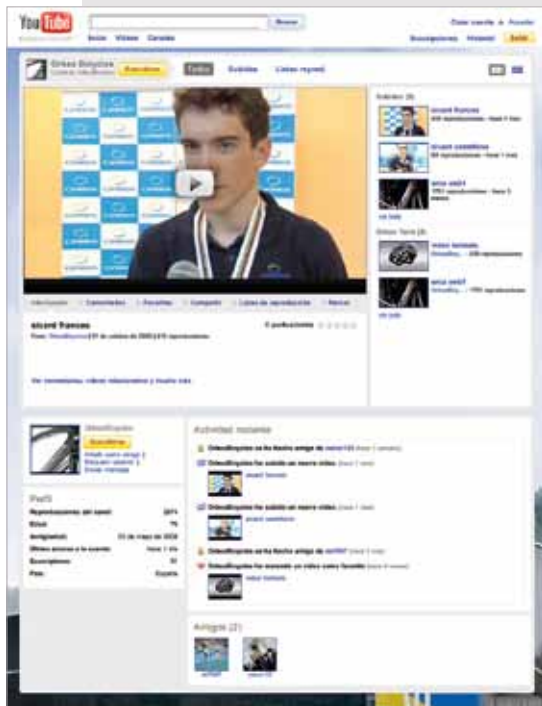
YouTube

Buscar

Inicio Vídeos Canales

Crear cuenta o Acceder

Suscripciones Historial Subir

Orbea Bicycles

Suscribirse

Todos Subidos Listas reprod.

Subidos (9)

sicard frances

sicard castellano

orca omp

Vídeos favs (3)

ver todo

Información Comentarios Favoritos Compartir Listas de reproducción Marcar

sicard frances

0 puntuaciones

Ver comentarios, vídeos relacionados y mucho más

OrbeaBicycles

Suscribirse

Perfil

Reproducciones del canal:

Edad:

Antigüedad: 03 de mayo de 2008

Últimos accesos a la cuenta:

Suscriptores:

País: España

Actividad reciente

OrbeaBicycles se ha hecho amigo de

OrbeaBicycles ha subido un nuevo vídeo

sicard frances

OrbeaBicycles ha subido un nuevo vídeo

sicard castellano

OrbeaBicycles se ha hecho amigo de

OrbeaBicycles ha marcado un vídeo como favorito

Amigos (2)